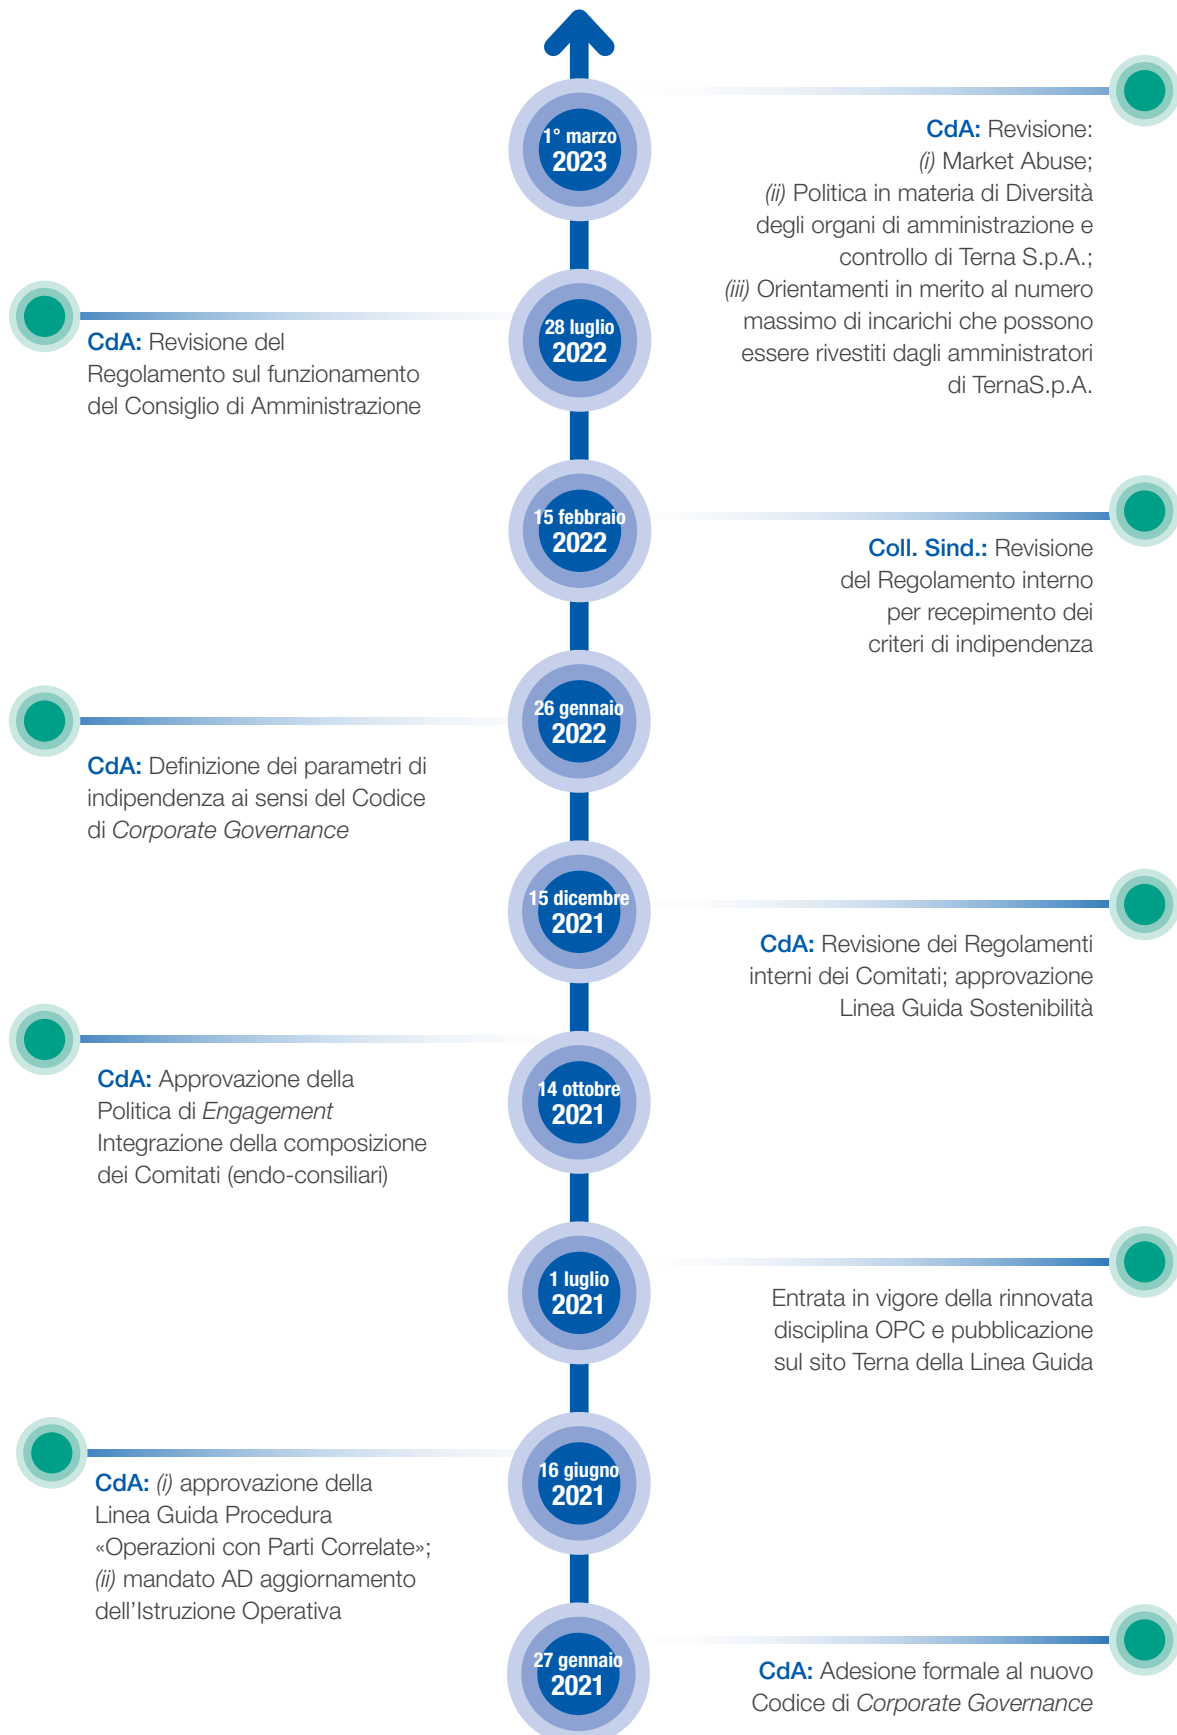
1° marzo
2023

CdA: Revisione:
(i) Market Abuse;
(ii) Politica in materia di Diversità degli organi di amministrazione e controllo di Terna S.p.A.;
(iii) Orientamenti in merito al numero massimo di incarichi che possono essere rivestiti dagli amministratori di TernaS.p.A.

28 luglio
2022

CdA: Revisione del Regolamento sul funzionamento del Consiglio di Amministrazione

15 febbraio
2022

Coll. Sind.: Revisione del Regolamento interno per recepimento dei criteri di indipendenza

26 gennaio
2022

CdA: Definizione dei parametri di indipendenza ai sensi del Codice di Corporate Governance

15 dicembre
2021

CdA: Revisione dei Regolamenti interni dei Comitati; approvazione Linea Guida Sostenibilità

14 ottobre
2021

CdA: Approvazione della Politica di Engagement
Integrazione della composizione dei Comitati (endo-consiliari)

1 luglio
2021

Entrata in vigore della rinnovata disciplina OPC e pubblicazione sul sito Terna della Linea Guida

16 giugno
2021

CdA: (i) approvazione della Linea Guida Procedura «Operazioni con Parti Correlate»;
(ii) mandato AD aggiornamento dell'Istruzione Operativa

27 gennaio
2021

CdA: Adesione formale al nuovo Codice di Corporate Governance